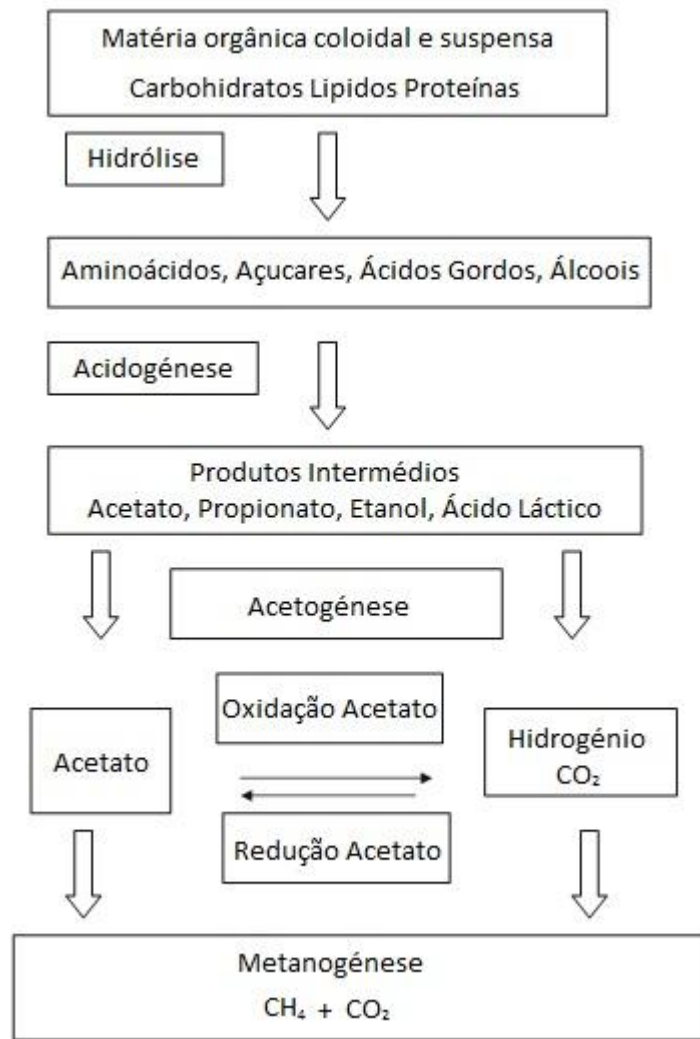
Matéria orgânica coloidal e suspensa
Carbohidratos Lipidos Proteínas

Hidrólise

Aminoácidos, Açucares, Ácidos Gordos, Álcoois

Acidogénese

Produtos Intermédios
Acetato, Propionato, Etanol, Ácido Láctico

Acetogénese

Oxidação Acetato

Acetato

Hidrogénio
$CO_2$

Redução Acetato

Metanogénese
$CH_4 + CO_2$